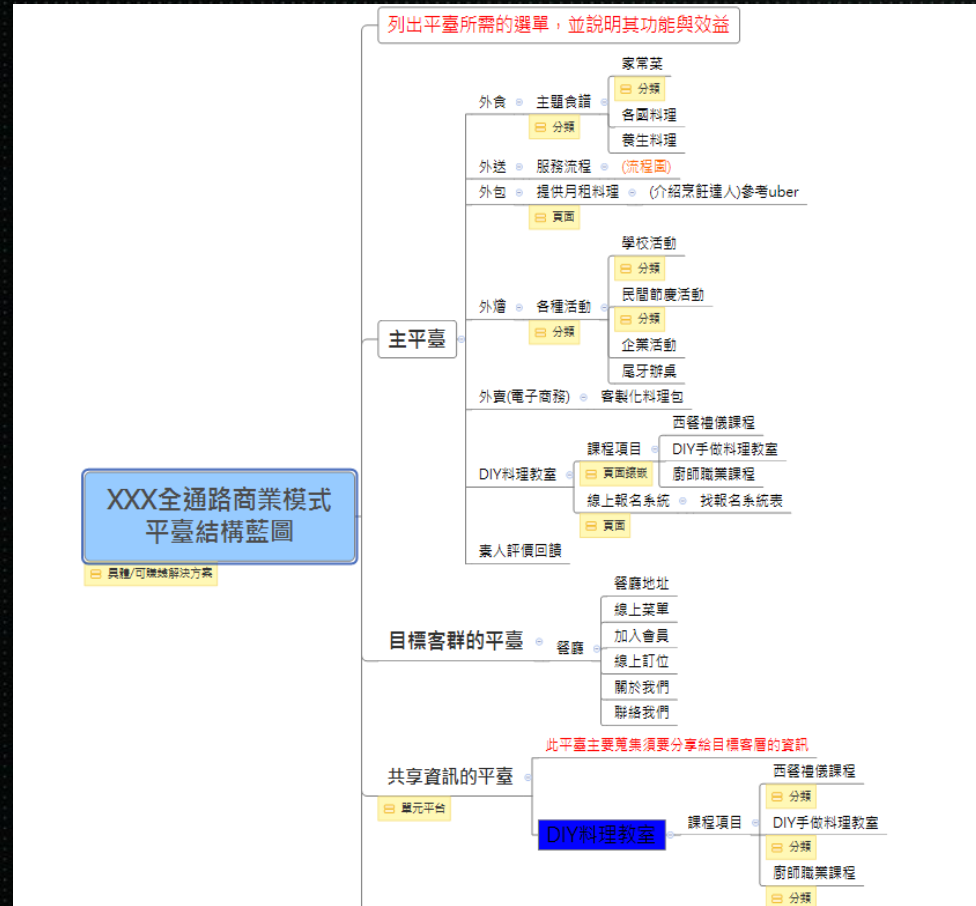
列出平臺所需的選單，並說明其功能與效益

XXX全通路商業模式平臺結構藍圖

具體/可蹤錶解決方案

主平臺

外食 主題食譜 分類
家常菜
分類
各國料理
養生料理

外送 服務流程 (流程圖)

外包 提供月租料理 (介紹烹飪達人)參考uber
頁面

外燴 各種活動 分類
學校活動
分類
民間節慶活動
分類
企業活動
尾牙辦桌

外賣(電子商務) 客製化料理包

DIY料理教室
課程項目 頁面鏈嵌
西餐禮儀課程
DIY手做料理教室
廚師職業課程
線上報名系統 找報名系統表
頁面

素人評價回饋

目標客群的平臺
餐廳
餐廳地址
線上菜單
加入會員
線上訂位
關於我們
聯絡我們

共享資訊的平臺
單元平台
此平臺主要蒐集須要分享給目標客層的資訊
DIY料理教室
課程項目
西餐禮儀課程
分類
DIY手做料理教室
分類
廚師職業課程
分類